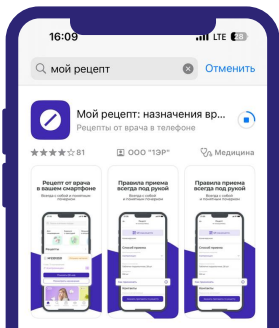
16:09
LTE 18
мой рецепт
Отменить
Мой рецепт: назначения вр...
Рецепты от врача в телефоне
81
ООО "1ЭР"
Медицина
Рецепт от врача в вашем смартфоне
Всегда с собой и понятные площадки
Правила приема всегда под рукой
Всегда с собой и понятные площадки
Правила приема всегда под рукой
Всегда с собой и понятные площадки